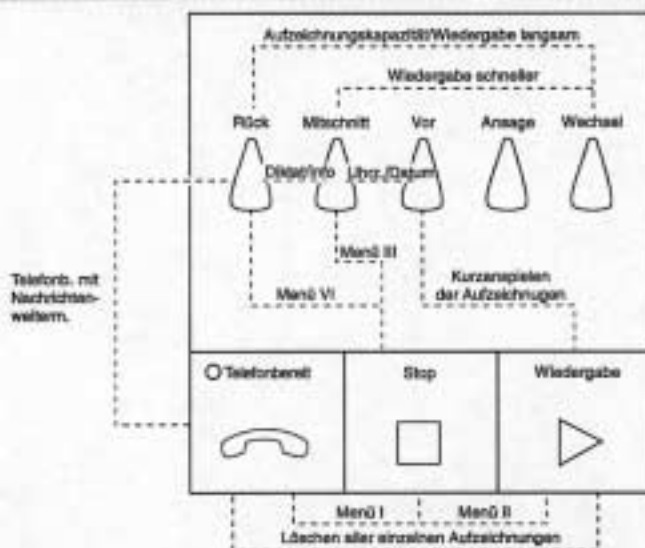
Aufzeichnungskapazität/Wiedergabe langsam

Wiedergabe schneller

Rück

Mitschnitt

Vor

Ansage

Wechsel

Dialog/Info

Uhr./Datum

Menü III

Telefonb. mit Nachrichtenweiterm.

Kurzanspielen der Aufzeichnungen

Menü VI

Telefonbereit

Stop

Wiedergabe

Menü I

Menü II

Löschen aller einzelnen Aufzeichnungen